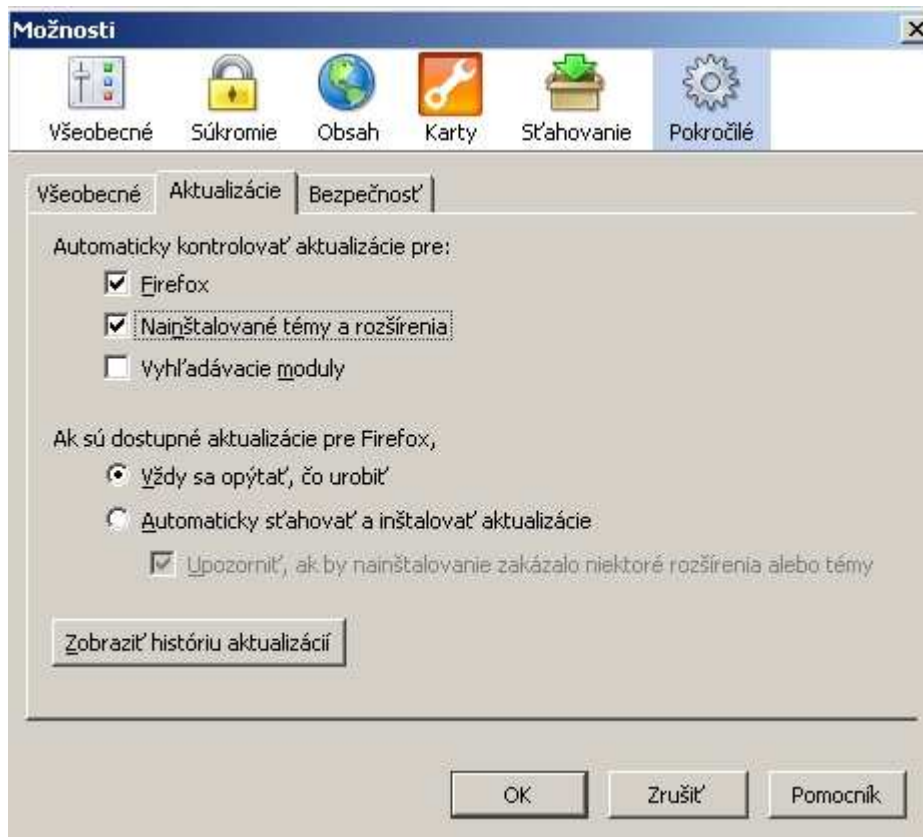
Možnosti

Všeobecné Súkromie Obsah Karty Sťahovanie Pokročilé

Všeobecné Aktualizácie Bezpečnosť

Automaticky kontrolovať aktualizácie pre:

Firefox

Nainštalované témy a rozšírenia

Vyhľadávacie moduly

Ak sú dostupné aktualizácie pre Firefox,

Vždy sa opýtať, čo urobiť

Automaticky sťahovať a inštalovať aktualizácie

Upozorniť, ak by nainštalovanie zakázalo niektoré rozšírenia alebo témy

Zobraziť históriu aktualizácií

OK Zrušiť Pomocník